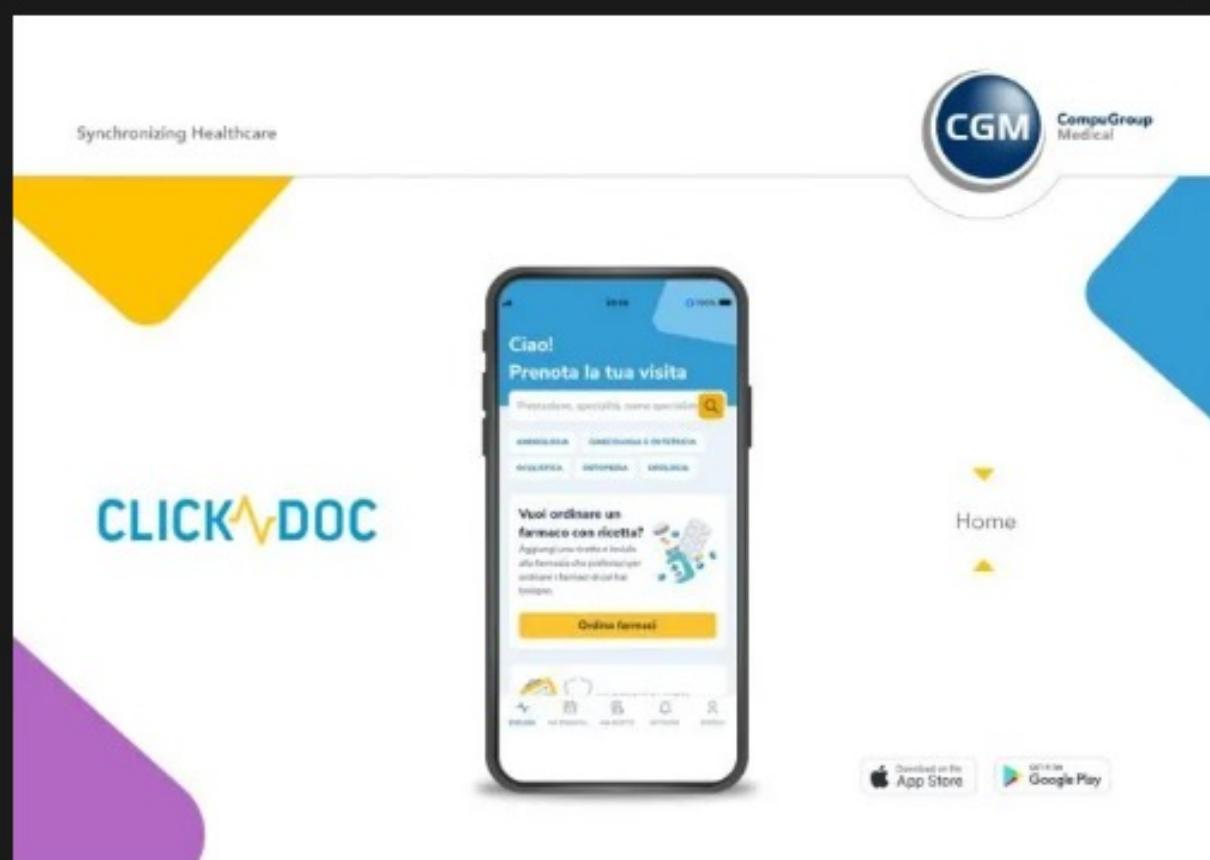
Synchronizing Healthcare

CGM CompuGroup Medical

CLICKDOC

Ciao!
Prenota la tua visita

Prestazione, specialità, nome specialista

ANGIOLOGIA GINECOLOGIA E OSTETRICIA
ACUSTICA ORTOPEDIA UROLOGIA

Vuoi ordinare un farmaco con ricetta?
Aggiungi una ricetta e invia alla farmacia che preferisci per ordinare i farmaci di cui hai bisogno.

Ordina farmaci

Home

Download on the App Store

GET IT ON Google Play